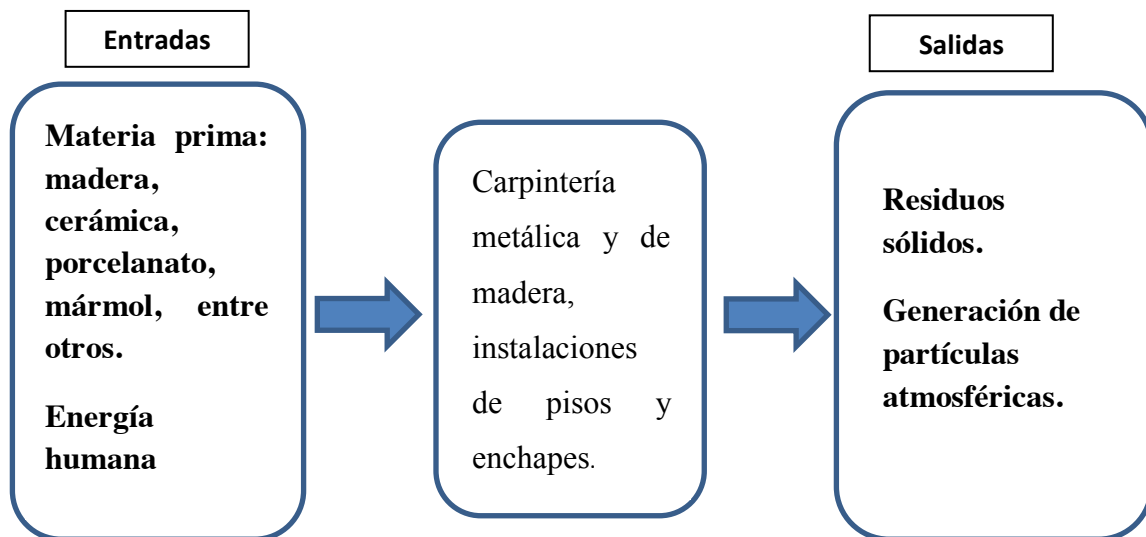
Entradas

Materia prima: madera, cerámica, porcelanato, mármol, entre otros.

Energía humana

Carpintería metálica y de madera, instalaciones de pisos y enchapes.

Salidas

Residuos sólidos.

Generación de partículas atmosféricas.